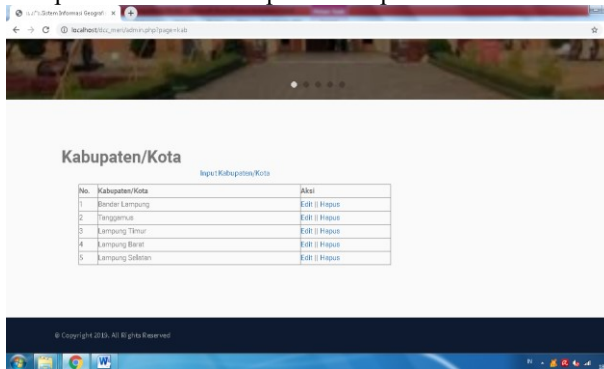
Sistem Informasi Geografi ×

localhost/dcc_men/admin.php?page=kab

Kabupaten/Kota

Input Kabupaten/Kota

| No. | Kabupaten/Kota | Aksi |
|---|---|---|
| 1 | Bandar Lampung | Edit \|\| Hapus |
| 2 | Tanggamus | Edit \|\| Hapus |
| 3 | Lampung Timur | Edit \|\| Hapus |
| 4 | Lampung Barat | Edit \|\| Hapus |
| 5 | Lampung Selatan | Edit \|\| Hapus |

© Copyright 2015. All Rights Reserved